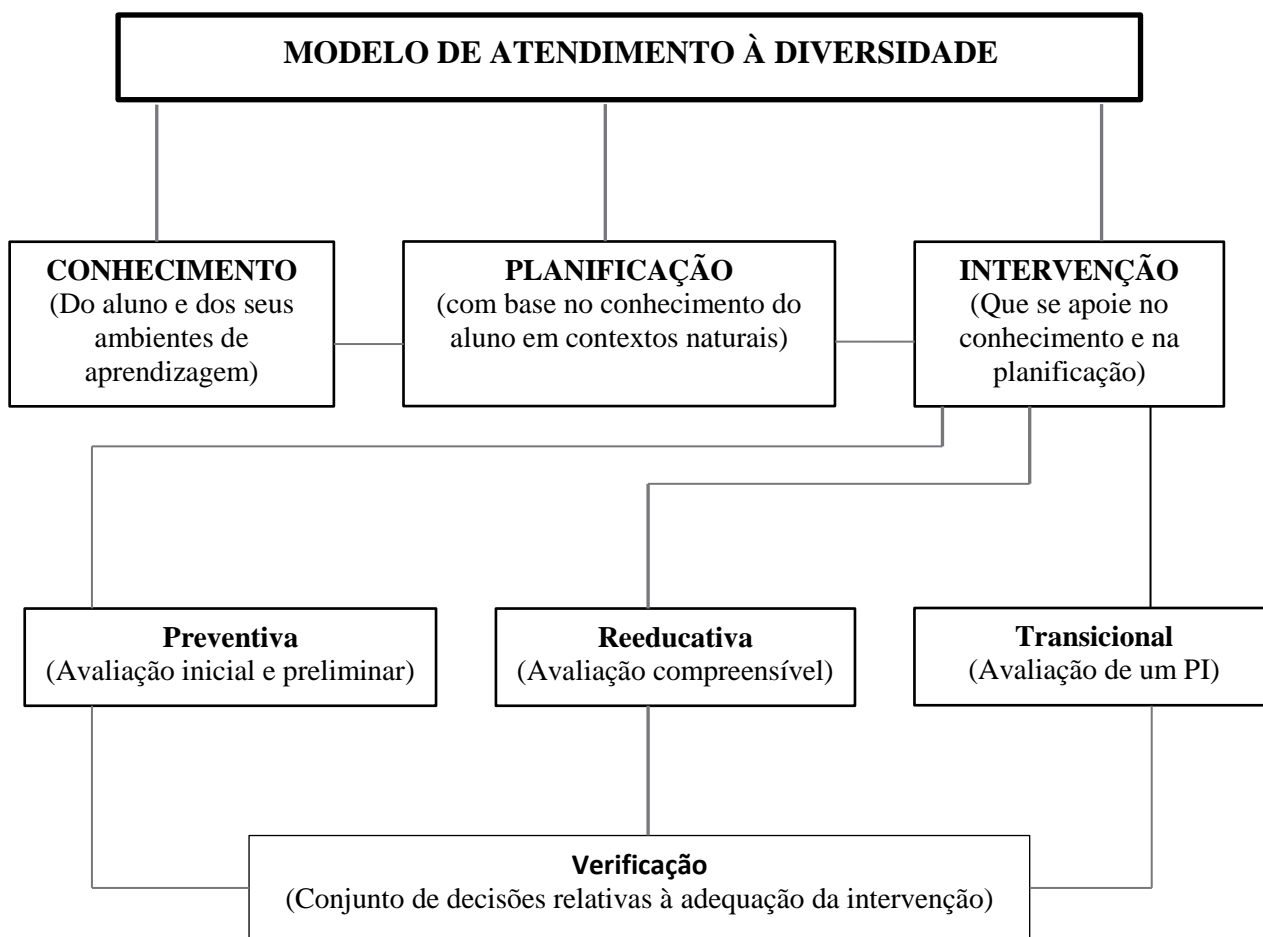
MODELO DE ATENDIMENTO À DIVERSIDADE

CONHECIMENTO
(Do aluno e dos seus ambientes de aprendizagem)

PLANIFICAÇÃO
(com base no conhecimento do aluno em contextos naturais)

INTERVENÇÃO
(Que se apoie no conhecimento e na planificação)

Preventiva
(Avaliação inicial e preliminar)

Reeducativa
(Avaliação compreensível)

Transicional
(Avaliação de um PI)

Verificação
(Conjunto de decisões relativas à adequação da intervenção)